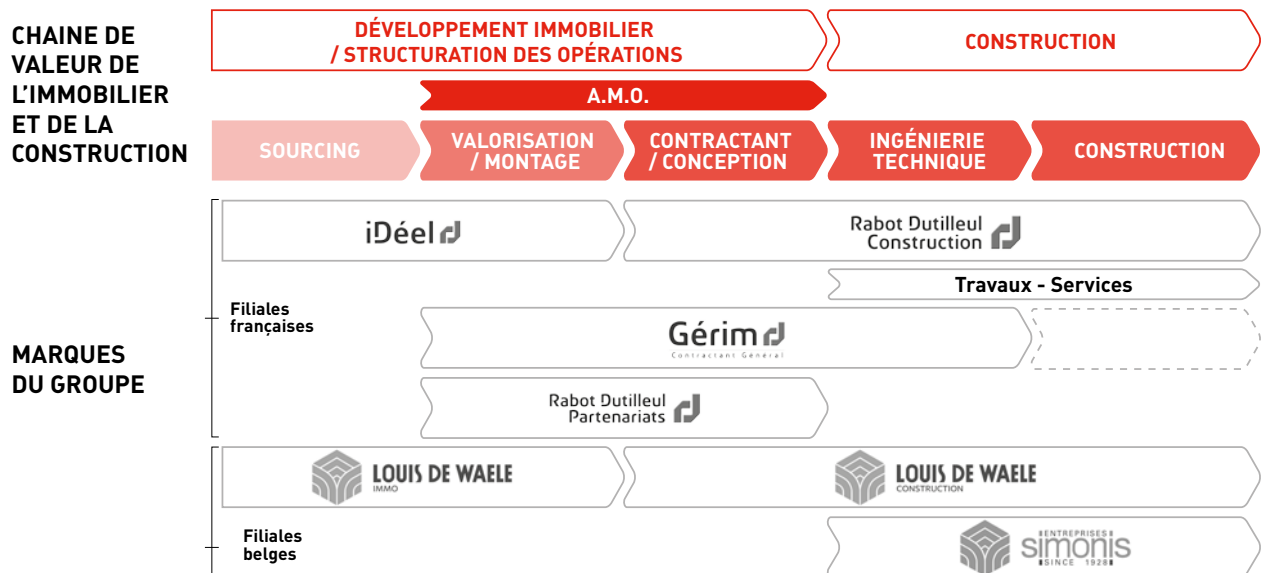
CHAINE DE VALEUR DE L'IMMOBILIER ET DE LA CONSTRUCTION

DÉVELOPPEMENT IMMOBILIER / STRUCTURATION DES OPÉRATIONS

CONSTRUCTION

A.M.O.

SOURCING

VALORISATION / MONTAGE

CONTRACTANT / CONCEPTION

INGÉNIERIE TECHNIQUE

CONSTRUCTION

MARQUES DU GROUPE

Filiales françaises

iDéel

Rabot Dutilleul Construction

Travaux - Services

Gérim
Contractant Général

Rabot Dutilleul Partenariats

Filiales belges

LOUIS DE WAELE
IMMO

LOUIS DE WAELE
CONSTRUCTION

ENTREPRISES
simonis
SINCE 1928